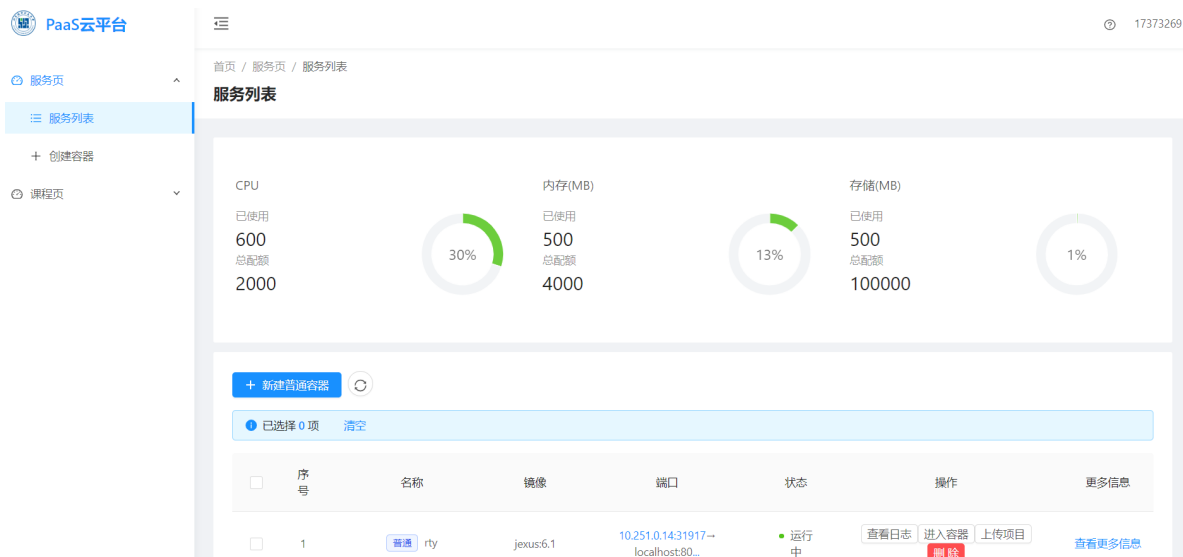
PaaS云平台

服务页
服务列表
创建容器
课程页

17373269

首页 / 服务页 / 服务列表
服务列表

CPU
已使用
600
总配额
2000
30%

内存(MB)
已使用
500
总配额
4000
13%

存储(MB)
已使用
500
总配额
100000
1%

新建普通容器

已选择 0 项 清空

| | 序号 | 名称 | 镜像 | 端口 | 状态 | 操作 | 更多信息 |
|---|---|---|---|---|---|---|---|
| | 1 | 普通 rty | jexus:6.1 | 10.251.0.14:31917→ localhost:80... | 运行中 | 查看日志 进入容器 上传项目 删除 | 查看更多信息 |